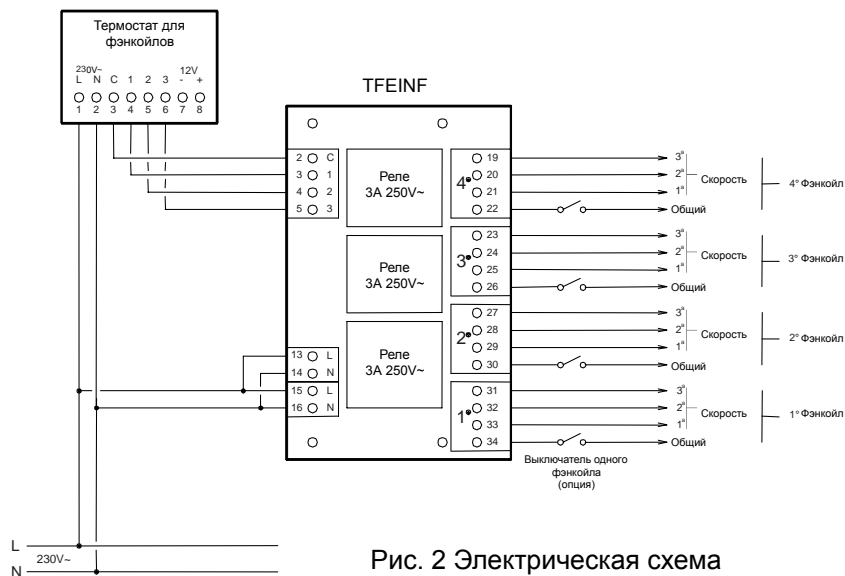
Термостат для фэнкойлов

230V~
L N C 1 2 3
12V
- +
1 2 3 4 5 6 7 8

TFEINF

2 C
3 1
4 2
5 3

Реле
3A 250V~

Реле
3A 250V~

Реле
3A 250V~

13 L
14 N
15 L
16 N

4°
19
20
21
22

3°
23
24
25
26

2°
27
28
29
30

1°
31
32
33
34

3°
2°
1°
Скорость
Общий
4° Фэнкойл

3°
2°
1°
Скорость
Общий
3° Фэнкойл

3°
2°
1°
Скорость
Общий
2° Фэнкойл

3°
2°
1°
Скорость
Общий
1° Фэнкойл

Выключатель одного фэнкойла (опция)

L
230V~
N

Рис. 2 Электрическая схема